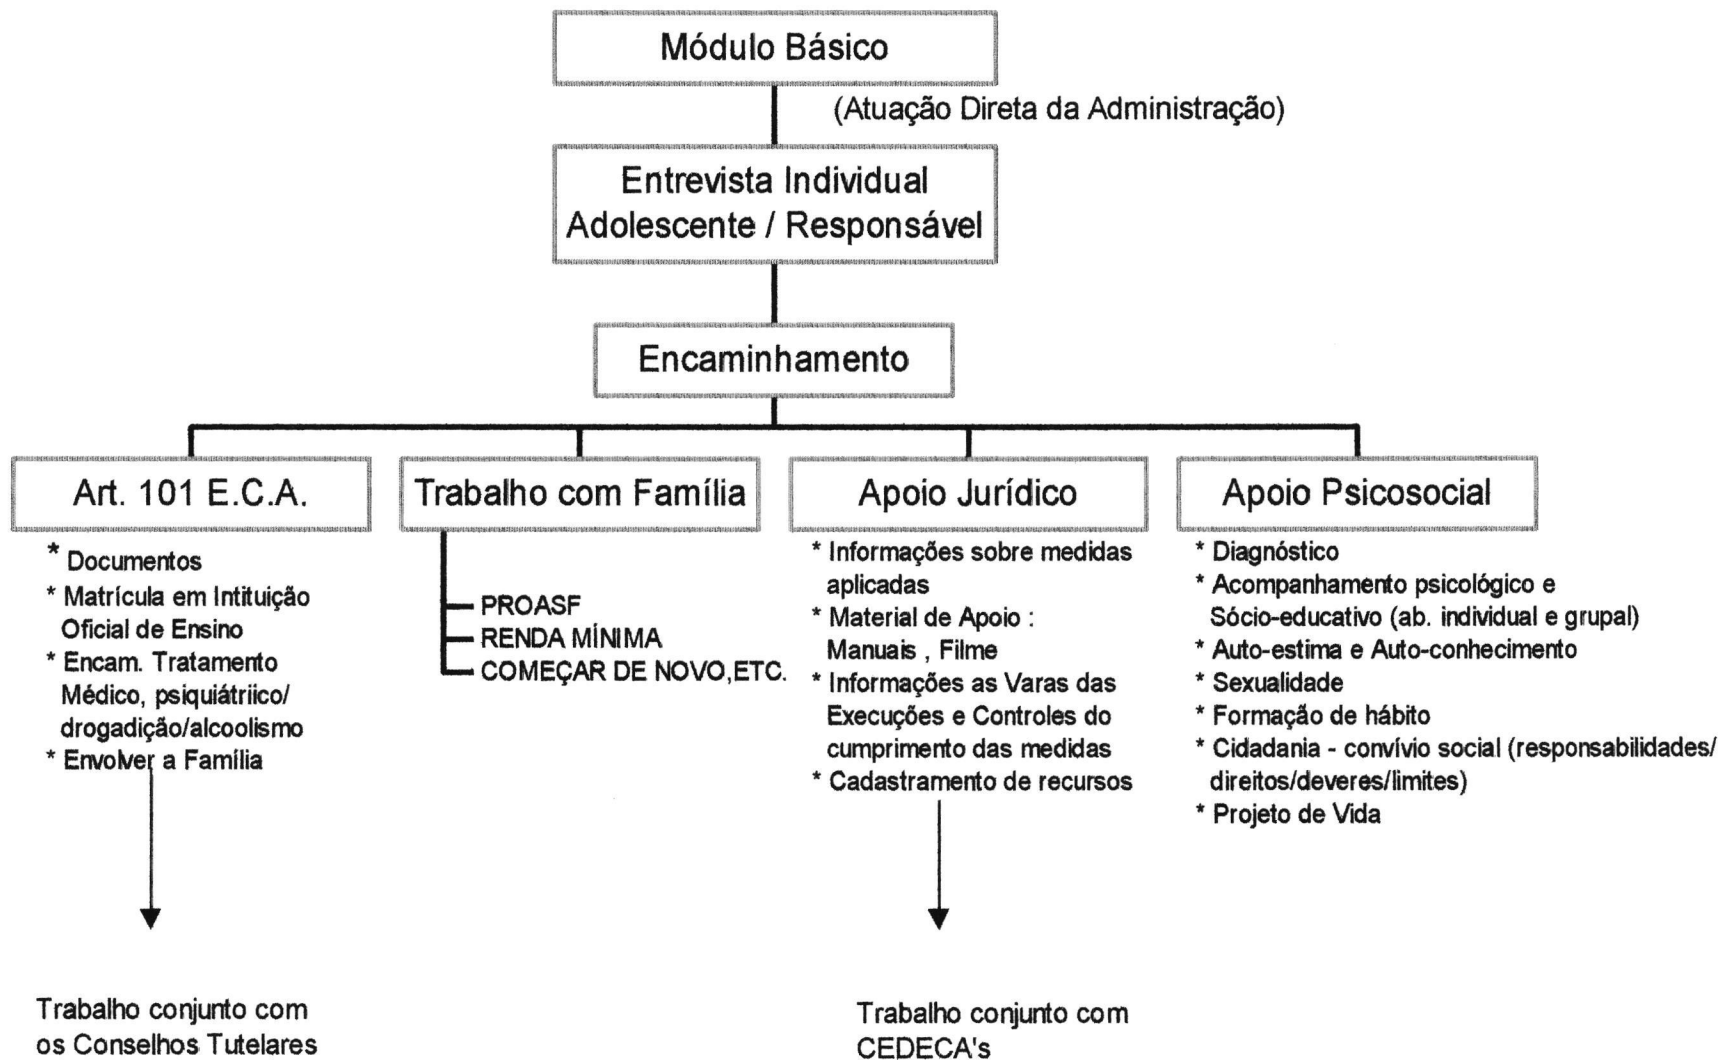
Módulo Básico

(Atuação Direta da Administração)

Entrevista Individual
Adolescente / Responsável

Encaminhamento

Art. 101 E.C.A.

* Documentos
* Matrícula em Intituição Oficial de Ensino
* Encam. Tratamento Médico, psiquiátriico/ drogadição/alcoolismo
* Envolver a Família

Trabalho conjunto com os Conselhos Tutelares

Trabalho com Família

PROASF
RENDA MÍNIMA
COMEÇAR DE NOVO,ETC.

Apoio Jurídico

* Informações sobre medidas aplicadas
* Material de Apoio : Manuais , Filme
* Informações as Varas das Execuções e Controles do cumprimento das medidas
* Cadastramento de recursos

Trabalho conjunto com CEDECA's

Apoio Psicosocial

* Diagnóstico
* Acompanhamento psicológico e Sócio-educativo (ab. individual e grupal)
* Auto-estima e Auto-conhecimento
* Sexualidade
* Formação de hábito
* Cidadania - convívio social (responsabilidades/ direitos/deveres/limites)
* Projeto de Vida